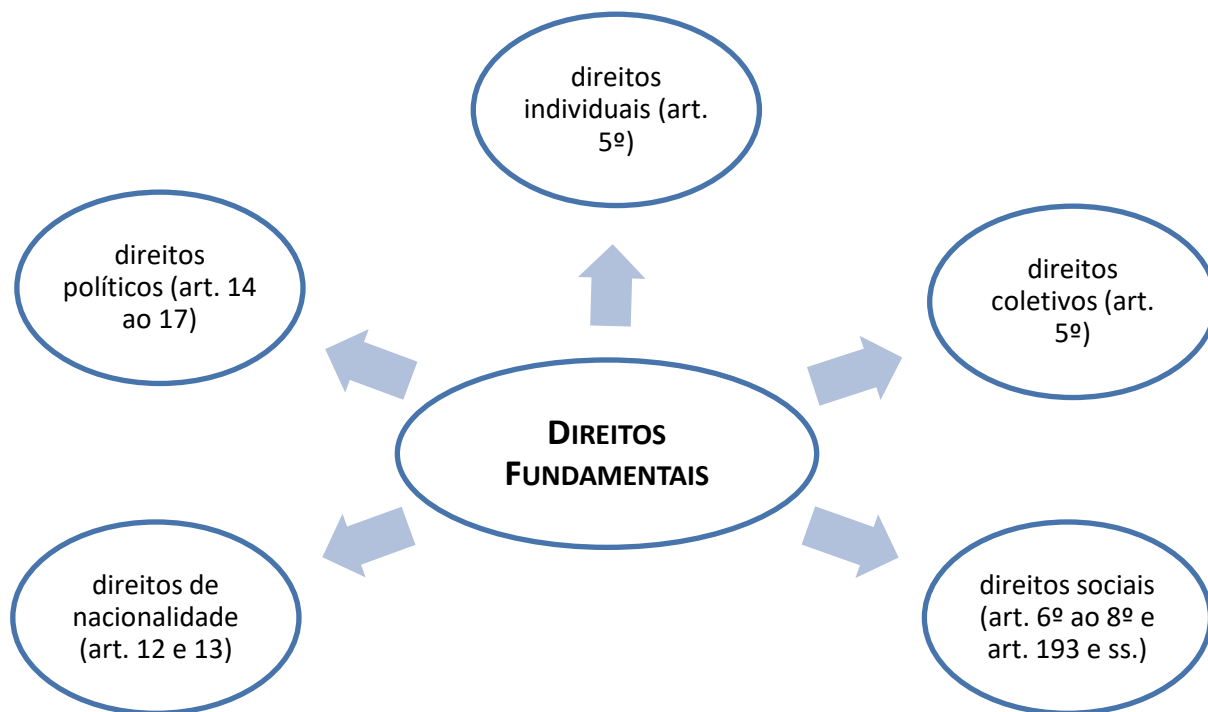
direitos individuais (art. 5º)

direitos políticos (art. 14 ao 17)

direitos coletivos (art. 5º)

DIREITOS FUNDAMENTAIS

direitos de nacionalidade (art. 12 e 13)

direitos sociais (art. 6º ao 8º e art. 193 e ss.)